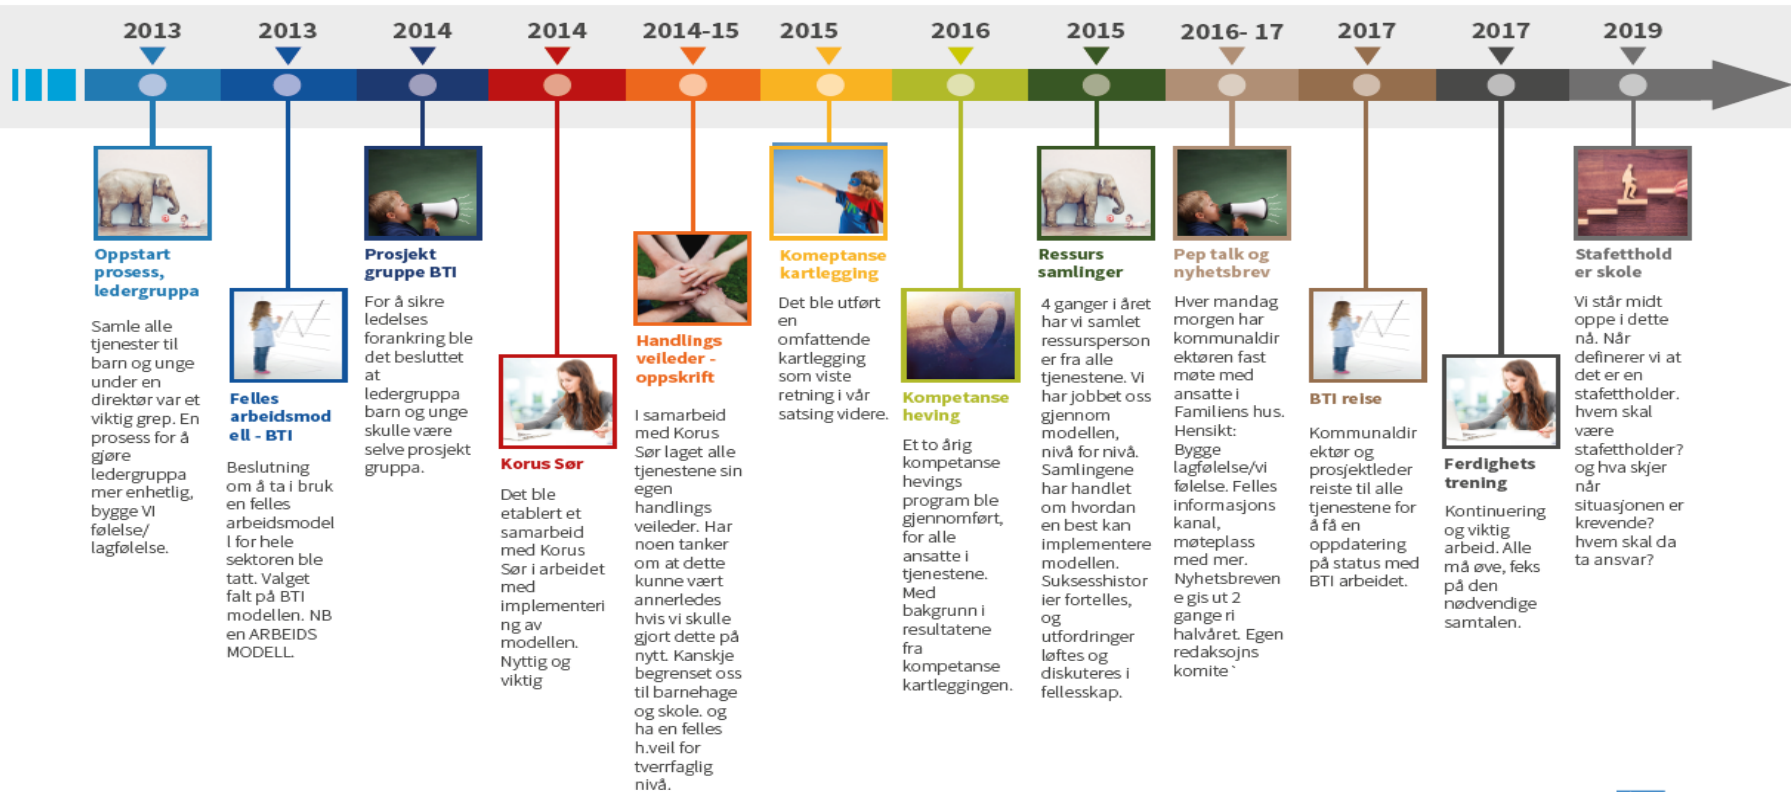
2013 2013 2014 2014 2014-15 2015 2016 2015 2016- 17 2017 2017 2019

Oppstart prosess, ledergruppa

Samle alle tjenester til barn og unge under en direktør var et viktig grep. En prosess for å gjøre ledergruppa mer enhetlig, bygge VI følelse/ lagfølelse.

Felles arbeidsmodell - BTI

Beslutning om å ta i bruk en felles arbeidsmodel l for hele sektoren ble tatt. Valget falt på BTI modellen. NB en ARBEIDS MODELL.

Prosjekt gruppe BTI

For å sikre ledelses forankring ble det besluttet at ledergruppa barn og unge skulle være selve prosjekt gruppa.

Korus Sør

Det ble etablert et samarbeid med Korus Sør i arbeidet med implementering av modellen. Nyttig og viktig

Handlings veileder - oppskrift

I samarbeid med Korus Sør laget alle tjenestene sin egen handlings veileder. Har noen tanker om at dette kunne vært annerledes hvis vi skulle gjort dette på nytt. Kanskje begrenset oss til barnehage og skole. og ha en felles h.veil for tverrfaglig nivå.

Komeptanse kartlegging

Det ble utført en omfattende kartlegging som viste retning i vår satsing videre.

Kompetanse heving

Et to årig kompetanse hevings program ble gjennomført, for alle ansatte i tjenestene. Med bakgrunn i resultatene fra kompetanse kartleggingen.

Ressurs samlinger

4 ganger i året har vi samlet ressursperson er fra alle tjenestene. Vi har jobbet oss gjennom modellen, nivå for nivå. Samlingene har handlet om hvordan en best kan implementere modellen. Suksesshistor ier fortelles, og utfordringer løftes og diskuteres i fellesskap.

Pep talk og nyhetsbrev

Hver mandag morgen har kommunaldir ektøren fast møte med ansatte i Familiens hus. Hensikt: Bygge lagfølelse/vi følelse. Felles informasjons kanal, møteplass med mer. Nyhetsbreven e gis ut 2 gange ri halvåret. Egen redaksjons komite`

BTI reise

Kommunaldir ektør og prosjektleder reiste til alle tjenestene for å få en oppdatering på status med BTI arbeidet.

Ferdighets trening

Kontinuering og viktig arbeid. Alle må øve, feks på den nødvendige samtalen.

Stafetthold er skole

Vi står midt oppe i dette nå. Når definerer vi at det er en stafettholder. hvem skal være stafettholder? og hva skjer når situasjonen er krevende? hvem skal da ta ansvar?